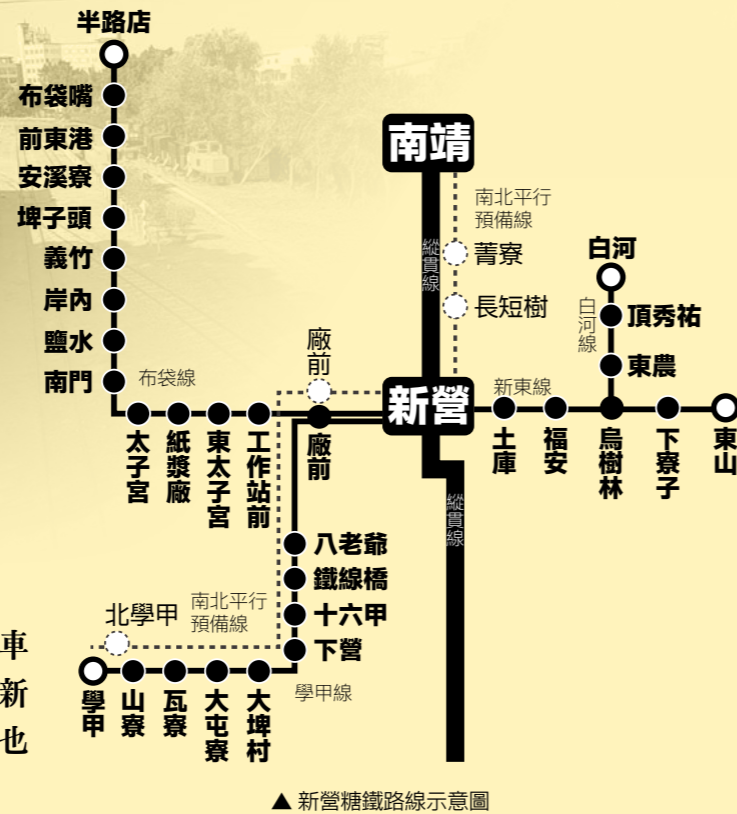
半路店
布袋嘴
前東港
安溪寮
埤子頭
義竹
岸內
鹽水
南門
布袋線
太子宮
紙漿廠
東太子宮
工作站前
南靖
南北平行預備線
縱貫線
菁寮
長短樹
廠前
廠前
新營
新東線
土庫
福安
烏樹林
下寮子
東山
白河
白河線
頂秀祐
東農
縱貫線
八老爺
鐵線橋
十六甲
下營
南北平行預備線
北學甲
學甲
山寮
瓦寮
大屯寮
大埤村
學甲線
車
新
也
▲ 新營糖鐵路線示意圖